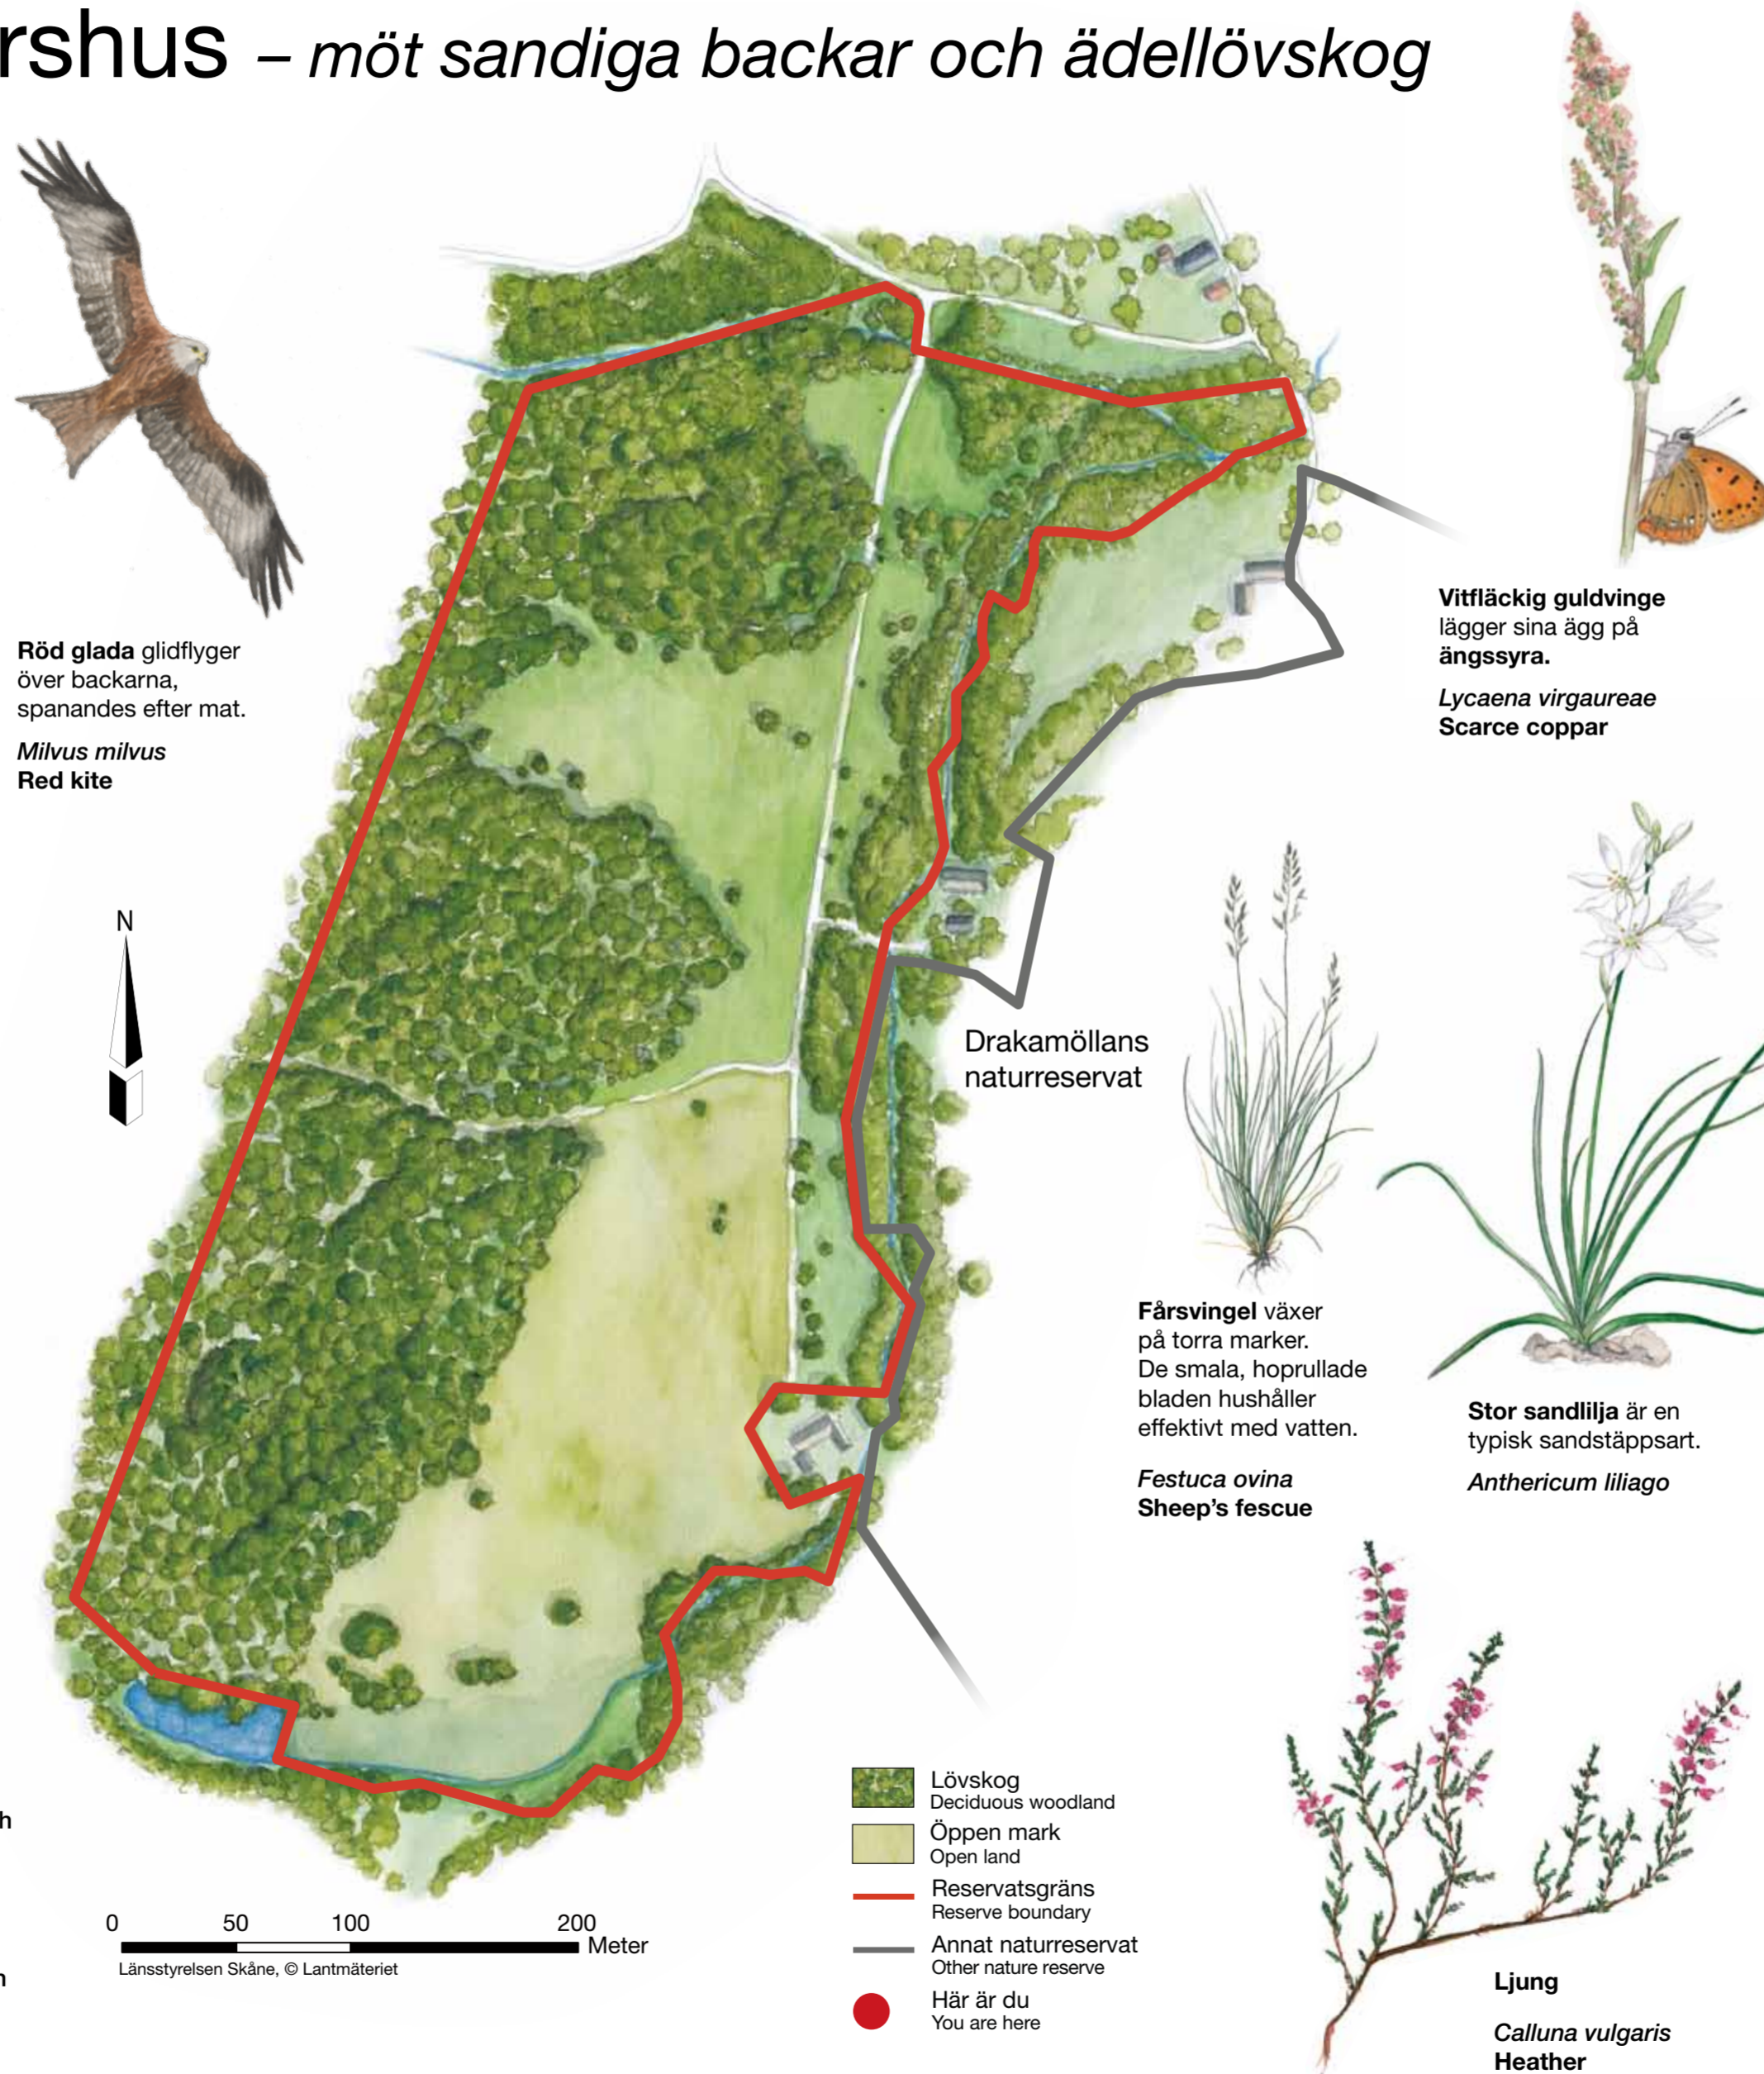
rshus – möt sandiga backar och ädellövskog

Röd glada glidflyger över backarna, spanandes efter mat.

Milvus milvus
Red kite

N

Vitfläckig guldvinge lägger sina ägg på ängssyra.

Lycaena virgaureae
Scarce coppar

Drakamöllans naturreservat

Fårsvingel växer på torra marker. De smala, hoprullade bladen hushåller effektivt med vatten.

Festuca ovina
Sheep's fescue

Stor sandlilja är en typisk sandstäppsart.

Anthericum liliago

h

h

0 50 100 200
Meter
Länsstyrelsen Skåne, © Lantmäteriet

Lövskog
Deciduous woodland

Öppen mark
Open land

Reservatsgräns
Reserve boundary

Annat naturreservat
Other nature reserve

Här är du
You are here

Ljung

Calluna vulgaris
Heather